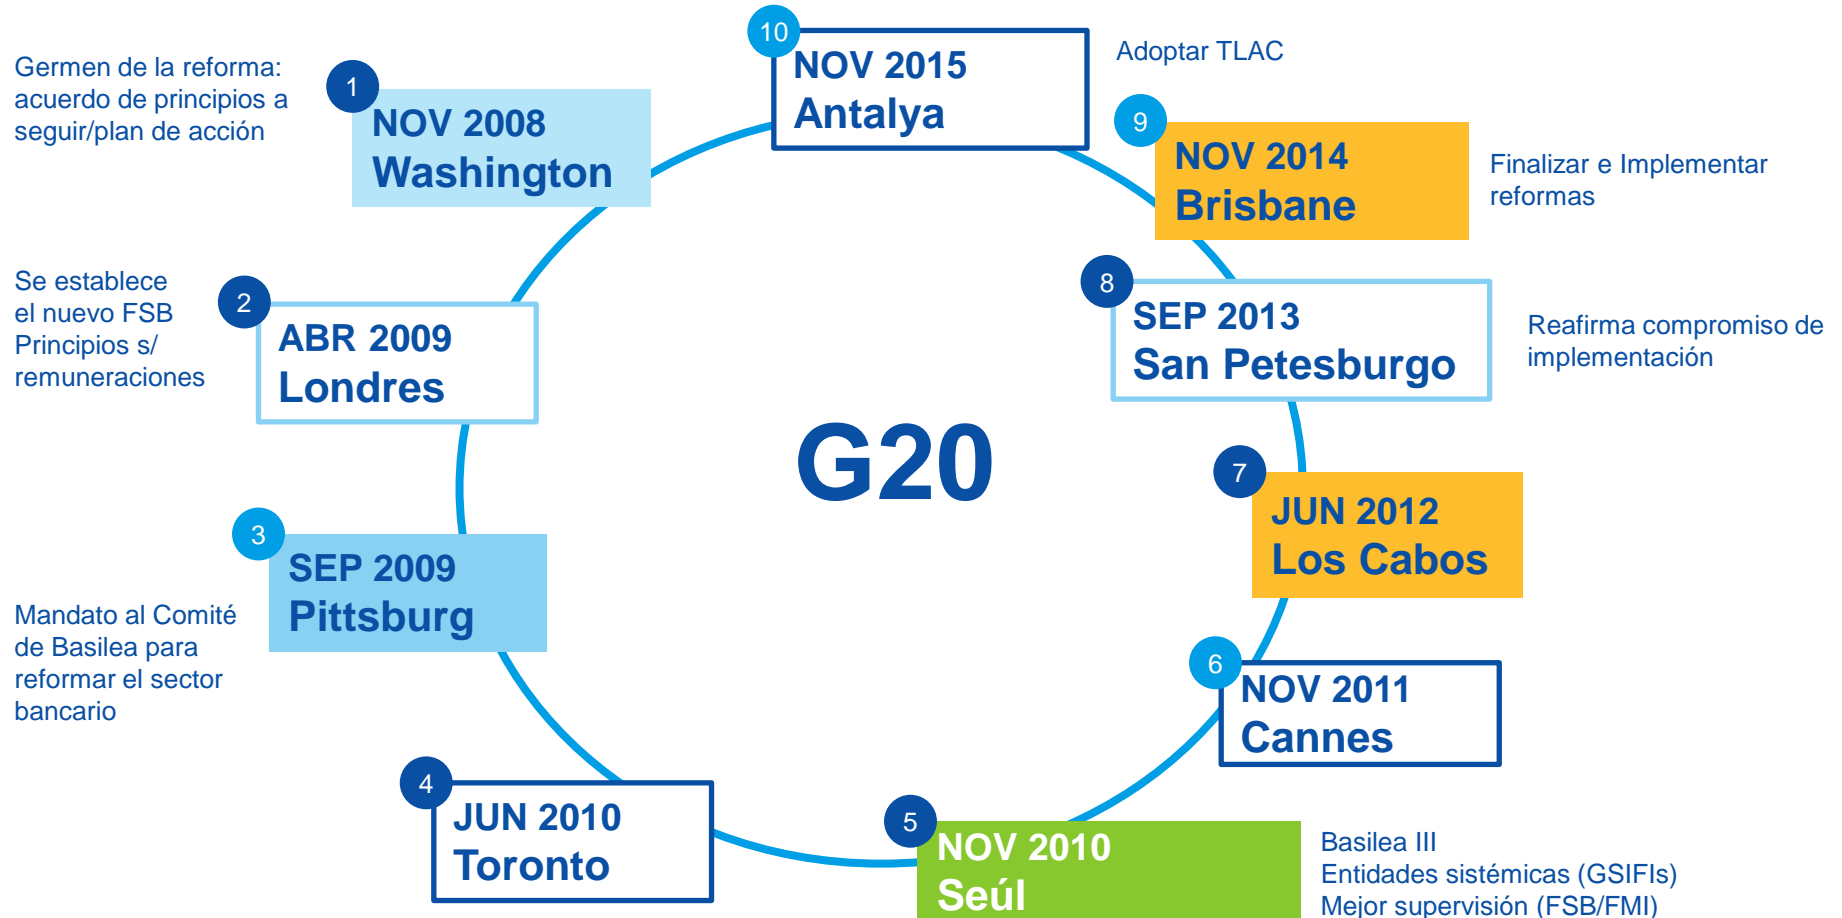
Germen de la reforma: acuerdo de principios a seguir/plan de acción

1
NOV 2008
Washington

10
NOV 2015
Antalya

Adoptar TLAC

9
NOV 2014
Brisbane

Finalizar e Implementar reformas

Se establece el nuevo FSB Principios s/ remuneraciones

2
ABR 2009
Londres

8
SEP 2013
San Petesburgo

Reafirma compromiso de implementación

G20

7
JUN 2012
Los Cabos

3
SEP 2009
Pittsburg

Mandato al Comité de Basilea para reformar el sector bancario

6
NOV 2011
Cannes

4
JUN 2010
Toronto

5
NOV 2010
Seúl

Basilea III
Entidades sistémicas (GSIFIs)
Mejor supervisión (FSB/FMI)